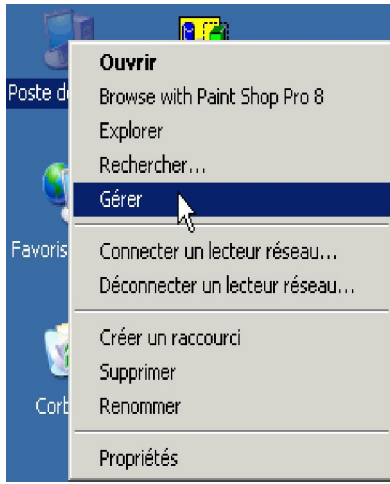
Poste de
Favoris
Corb

Ouvrir
Browse with Paint Shop Pro 8
Explorer
Rechercher...
Gérer

Connecter un lecteur réseau...
Déconnecter un lecteur réseau...

Créer un raccourci
Supprimer
Renommer

Propriétés